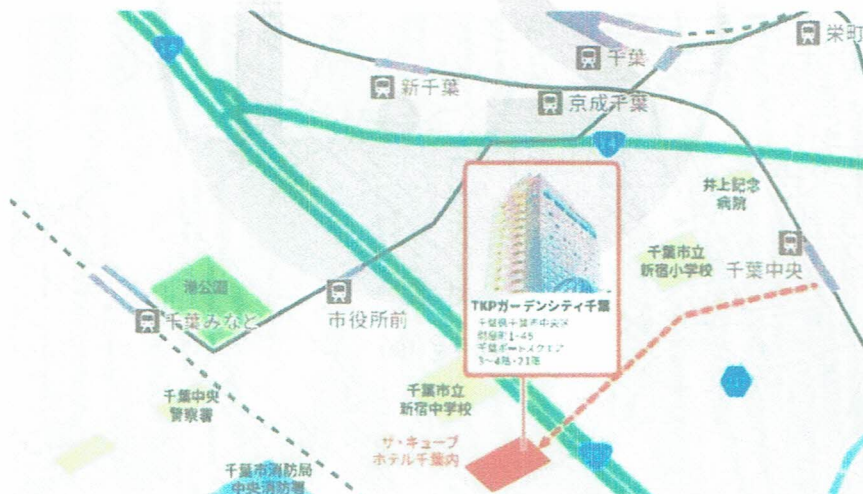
栄町

千葉

新千葉

京成千葉

井上記念
病院

千葉市立
新宿小学校

千葉中央

港公園

千葉みなと

市役所前

TKPガーデンシティ千葉

千葉県千葉市中央区
問屋町1-45
千葉ポートスクエア
3～4階・21階

千葉中央
警察署

千葉市立
新宿中学校

ザ・キューブ
ホテル千葉内

千葉市消防局
中央消防署